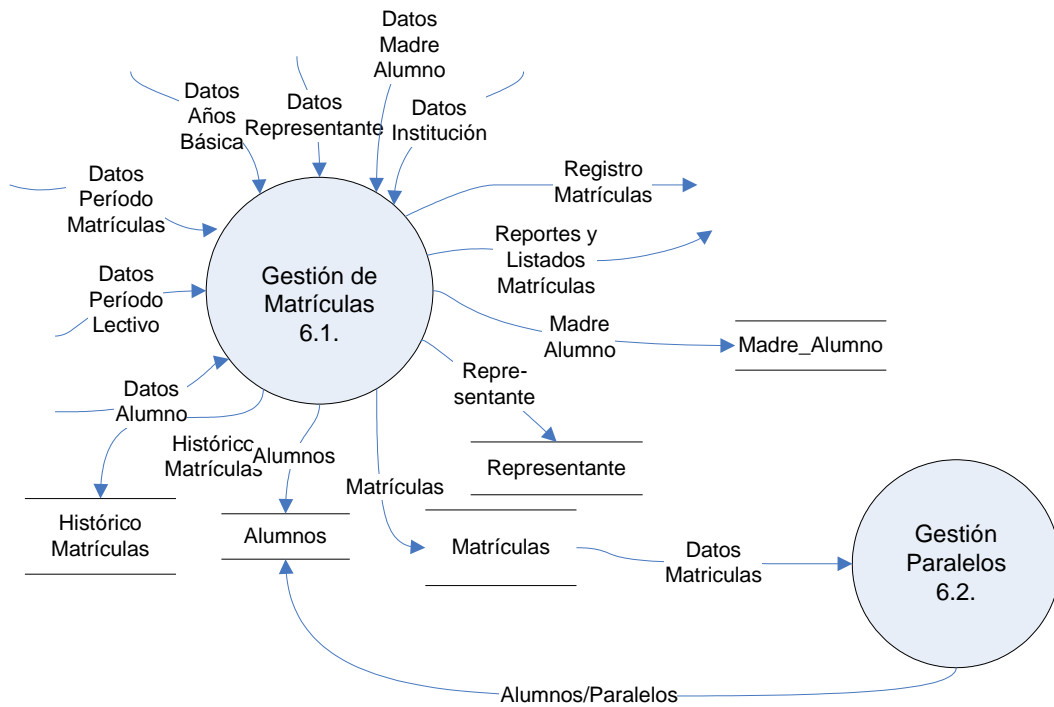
Datos Madre Alumno

Datos Años Básica

Datos Representante

Datos Institución

Datos Período Matrículas

Registro Matrículas

Reportes y Listados Matrículas

Datos Período Lectivo

Gestión de Matrículas 6.1.

Madre Alumno

Madre_Alumno

Datos Alumno

Repre-sentante

Históricc Matrículas

Alumnos

Representante

Matrículas

Histórico Matrículas

Alumnos

Matrículas

Datos Matriculas

Gestión Paralelos 6.2.

Alumnos/Paralelos